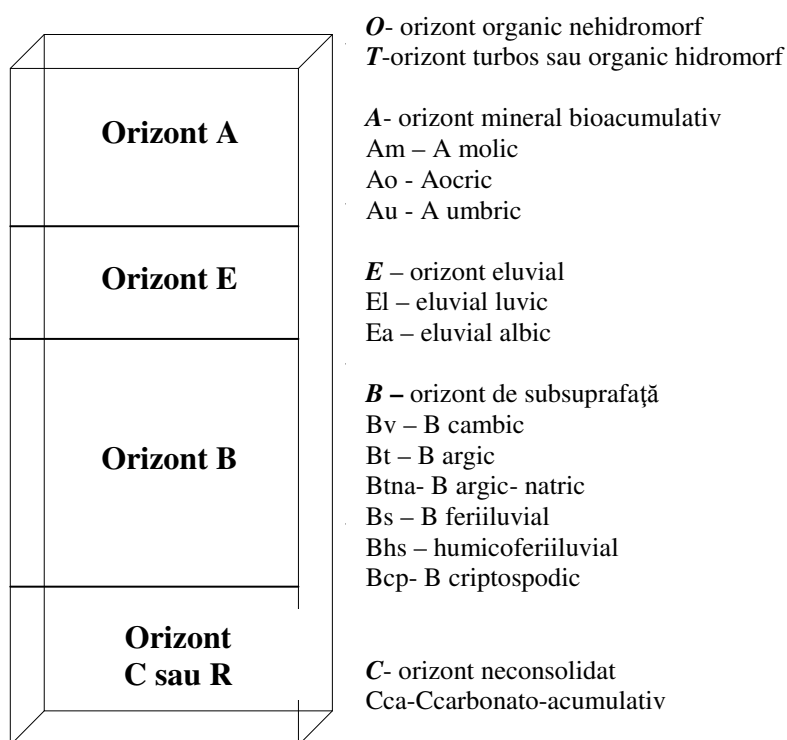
**Orizont A**

**Orizont E**

**Orizont B**

**Orizont C sau R**

***O***- orizont organic nehidromorf
***T***-orizont turbos sau organic hidromorf

***A***- orizont mineral bioacumulativ
Am – A molic
Ao - Aocric
Au - A umbric

***E*** – orizont eluvial
El – eluvial luvic
Ea – eluvial albic

***B*** **–** orizont de subsuprafaţă
Bv – B cambic
Bt – B argic
Btna- B argic- natric
Bs – B feriiluvial
Bhs – humicoferiiluvial
Bcp- B criptospodic

***C***- orizont neconsolidat
Cca-Ccarbonato-acumulativ